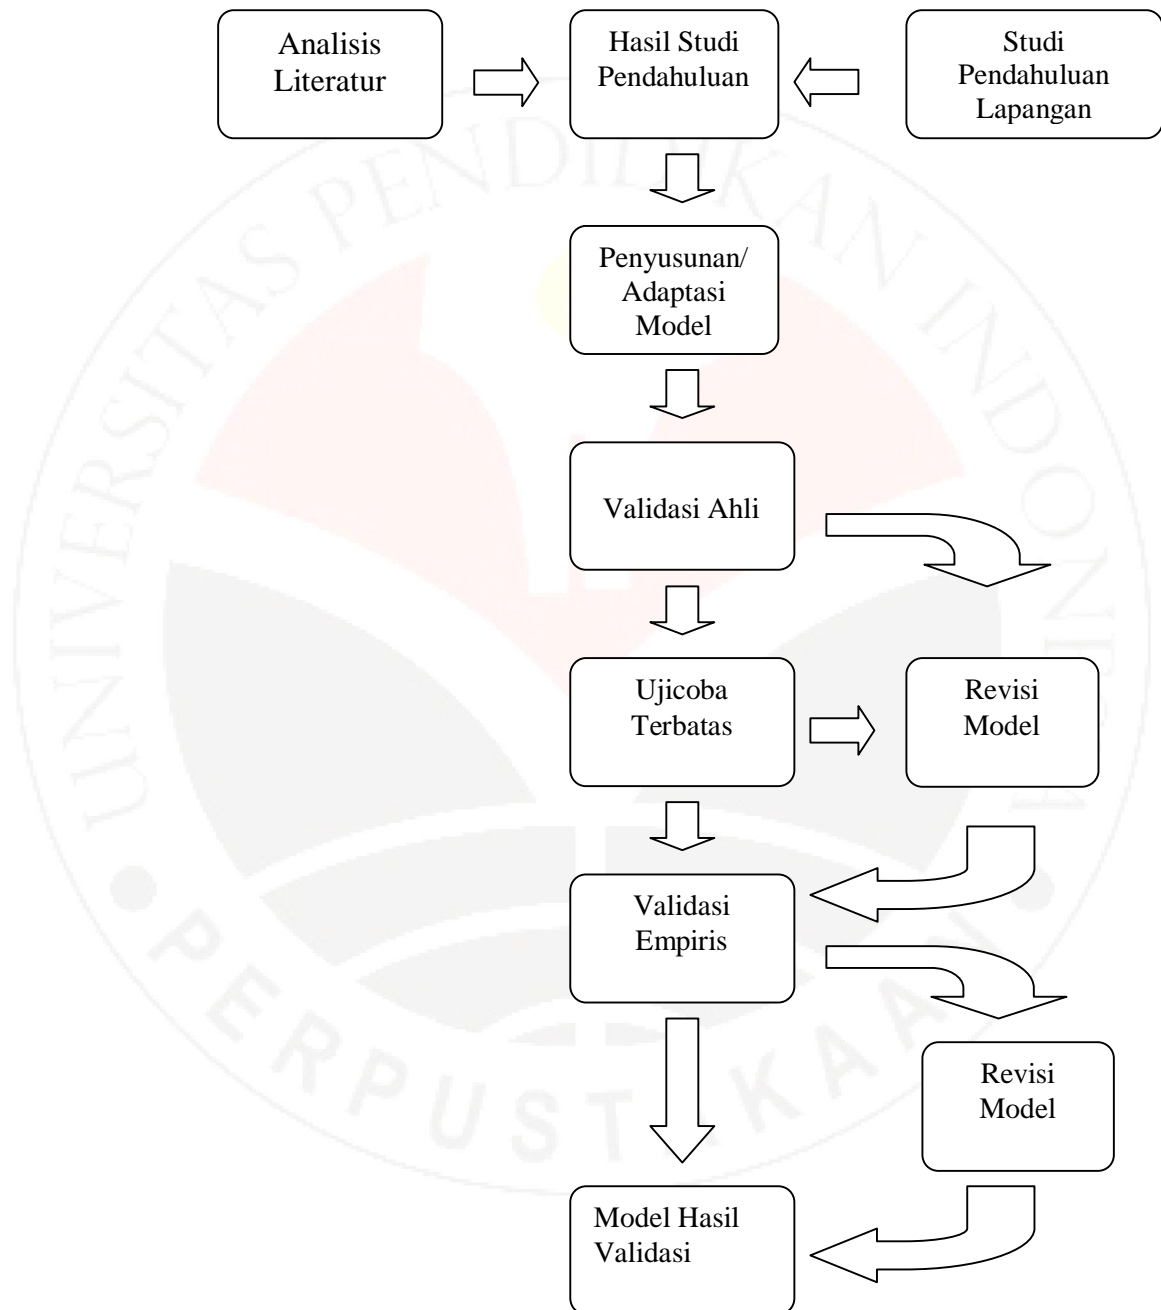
Analisis Literatur

Hasil Studi Pendahuluan

Studi Pendahuluan Lapangan

Penyusunan/ Adaptasi Model

Validasi Ahli

Ujicoba Terbatas

Revisi Model

Validasi Empiris

Revisi Model

Model Hasil Validasi

UNIVERSITAS PENDIDIKAN INDONESIA
PERPUSTAKAAN